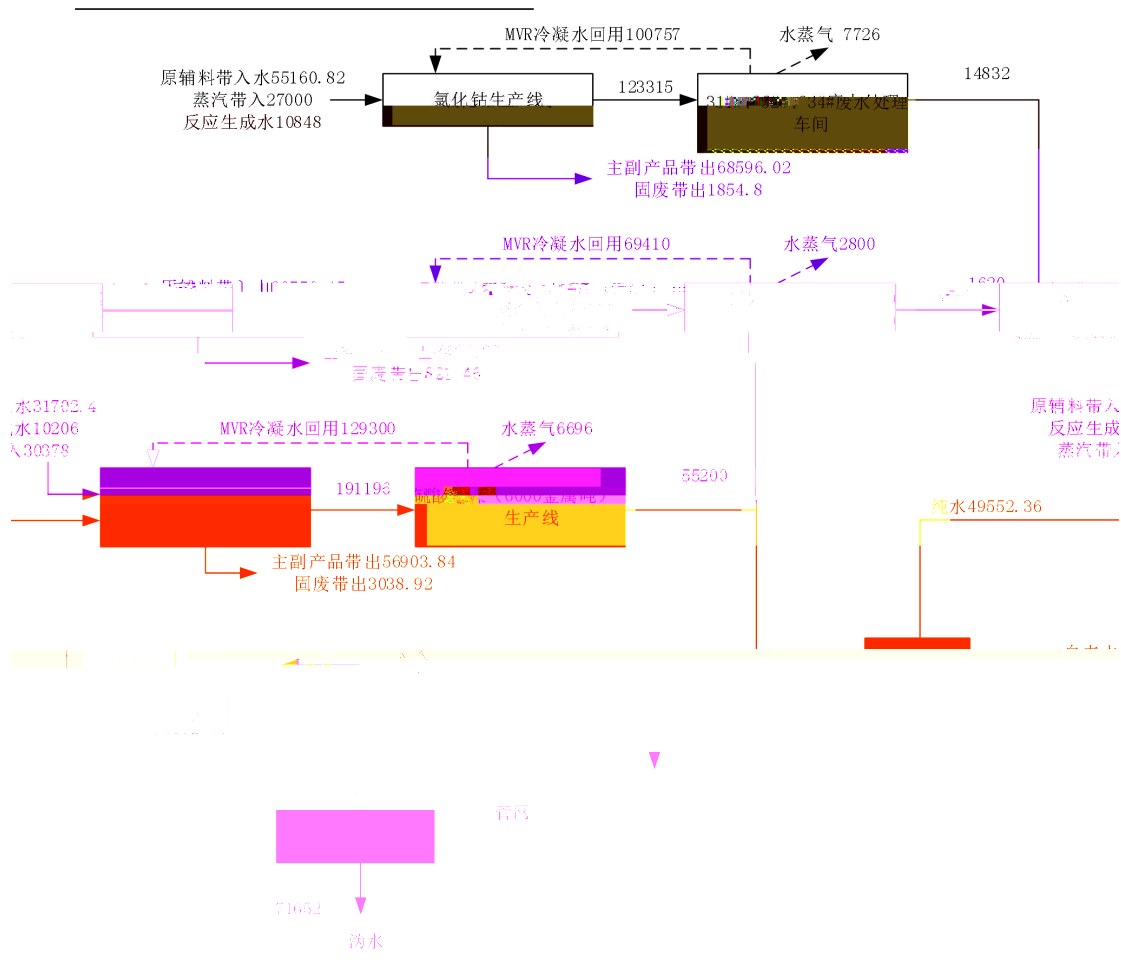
MVR冷凝水回用100757

水蒸气 7726

原辅料带入水55160.82
蒸汽带入27000
反应生成水10848

氯化钴生产线、

123315

31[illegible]34#废水处理车间

14832

主副产品带出68596.02
固废带出1854.8

MVR冷凝水回用69410

水蒸气2800

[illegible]

1620

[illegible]
固废带出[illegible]

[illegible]水31702.4
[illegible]水10206
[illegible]入30378

MVR冷凝水回用129300

水蒸气6696

191196

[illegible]（6000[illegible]）
生产线

55200

原辅料带入
反应生成
蒸汽带入

纯水49552.36

主副产品带出56903.84
固废带出3038.92

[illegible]

71652

污水